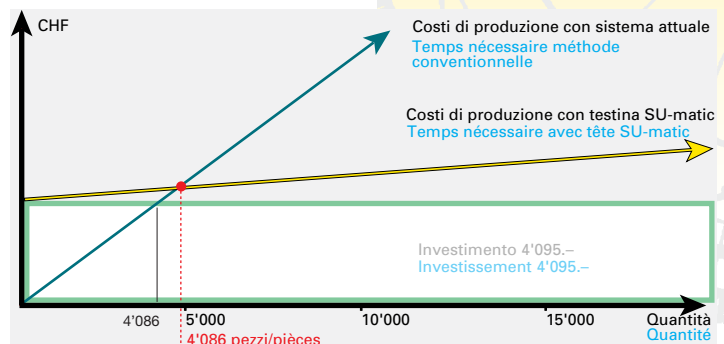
CHF

Costi di produzione con sistema attuale
Temps nécessaire méthode conventionnelle

Costi di produzione con testina SU-matic
Temps nécessaire avec tête SU-matic

Investimento 4'095.–
Investissement 4'095.–

4'086
5'000
10'000
15'000
Quantità
Quantité
4'086 pezzi/pièces